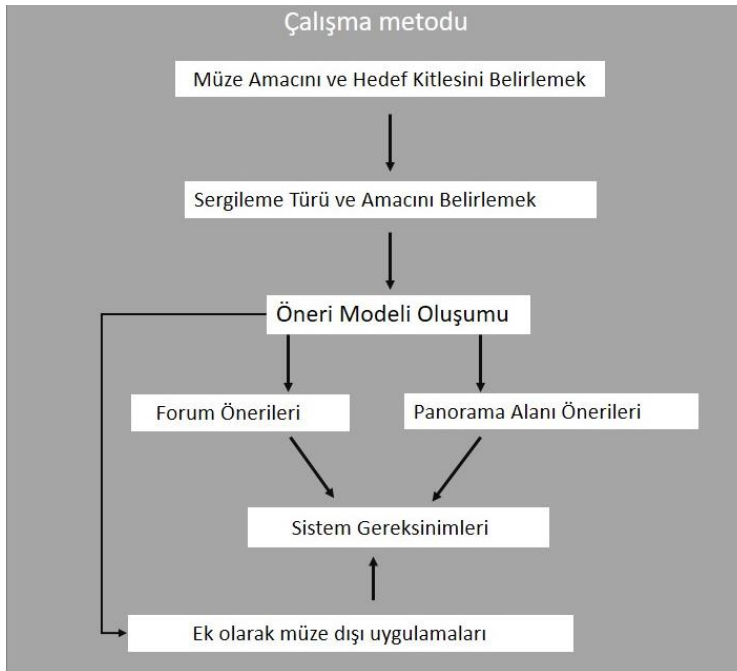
Çalışma metodu

Müze Amacını ve Hedef Kitlesini Belirlemek

Sergileme Türü ve Amacını Belirlemek

Öneri Modeli Oluşumu

Forum Önerileri

Panorama Alanı Önerileri

Sistem Gereksinimleri

Ek olarak müze dışı uygulamaları